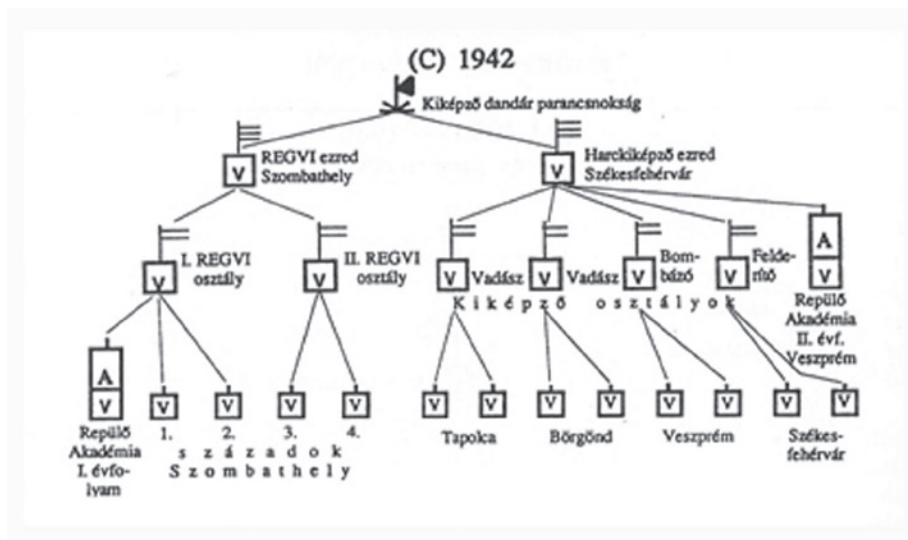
(C) 1942

Kiképző dandár parancsnokság

V REGVI ezred Szombathely

V Harckiképző ezred Székesfehérvár

V I. REGVI osztály

V II. REGVI osztály

V Vadász

V Vadász

V Bombázó

V Felderítő

A
V
Repülő Akadémia II. évf. Veszprém

Kiképző osztályok

A
V
Repülő Akadémia I. évfolyam

V 1.

V 2.

V 3.

V 4.

századok Szombathely

V V Tapolca

V V Börgönd

V V Veszprém

V V Székesfehérvár